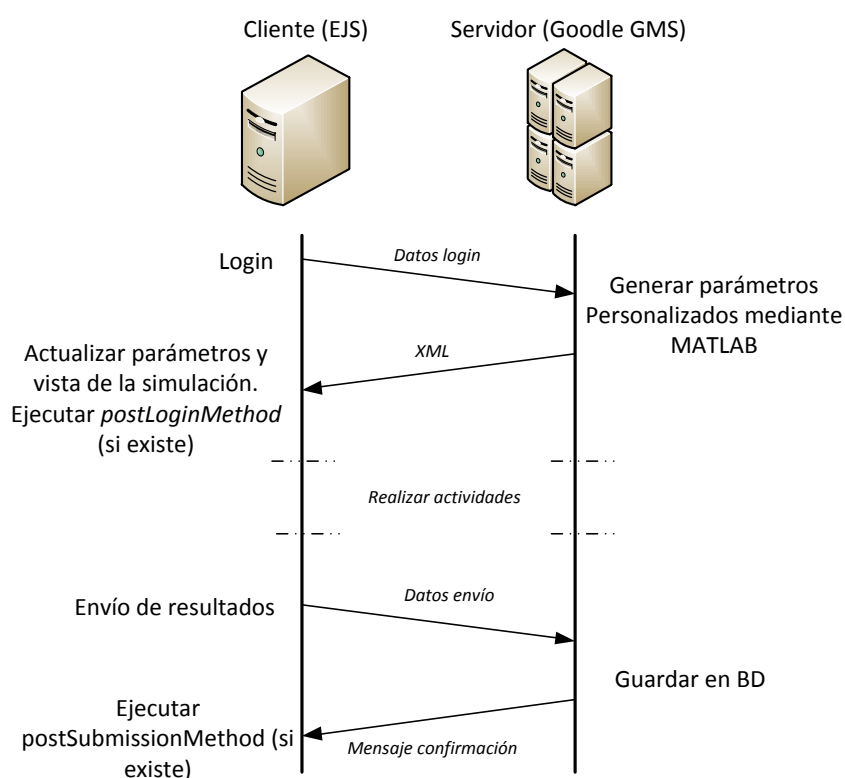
Cliente (EJS)

Servidor (Goodle GMS)

Login

Datos login

Generar parámetros Personalizados mediante MATLAB

XML

Actualizar parámetros y vista de la simulación. Ejecutar *postLoginMethod* (si existe)

Realizar actividades

Envío de resultados

Datos envío

Guardar en BD

Ejecutar postSubmissionMethod (si existe)

Mensaje confirmación